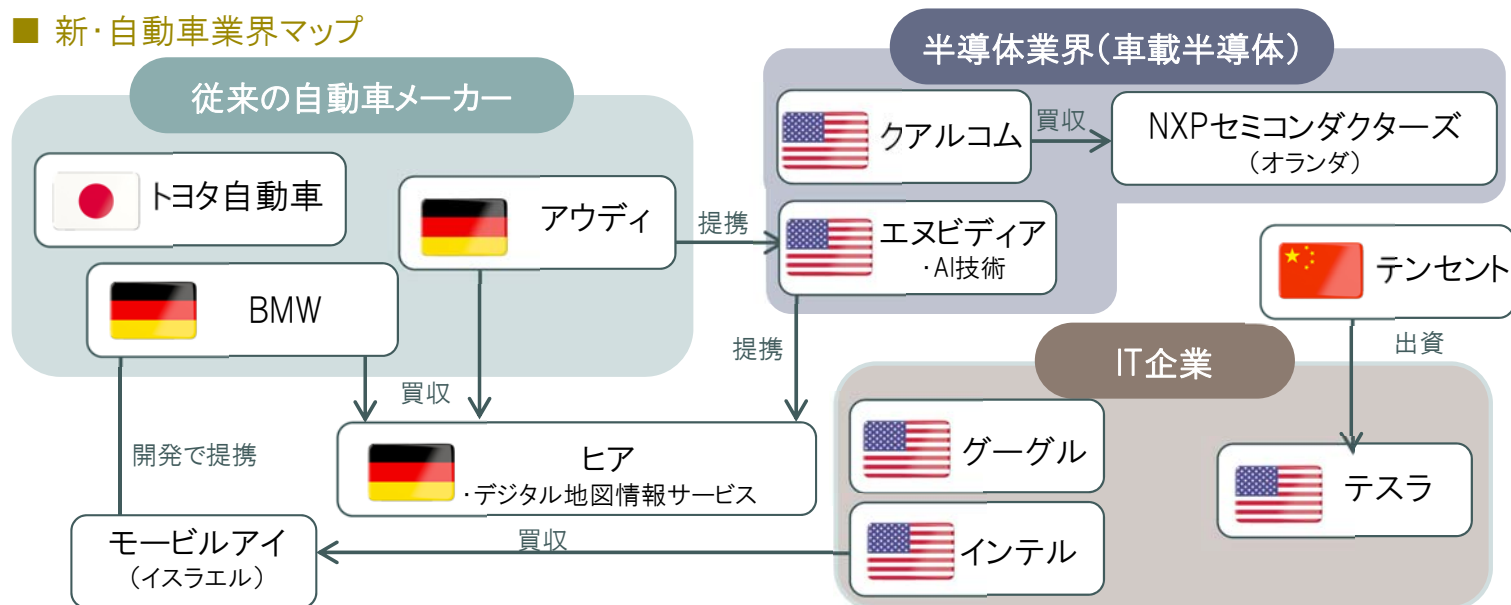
■ 新･自動車業界マップ

従来の自動車メーカー

トヨタ自動車

アウディ

BMW

半導体業界（車載半導体）

クアルコム

買収

NXPセミコンダクターズ（オランダ）

提携

エヌビディア ･AI技術

テンセント

出資

提携

IT企業

買収

ヒア ･デジタル地図情報サービス

グーグル

開発で提携

テスラ

インテル

買収

モービルアイ（イスラエル）